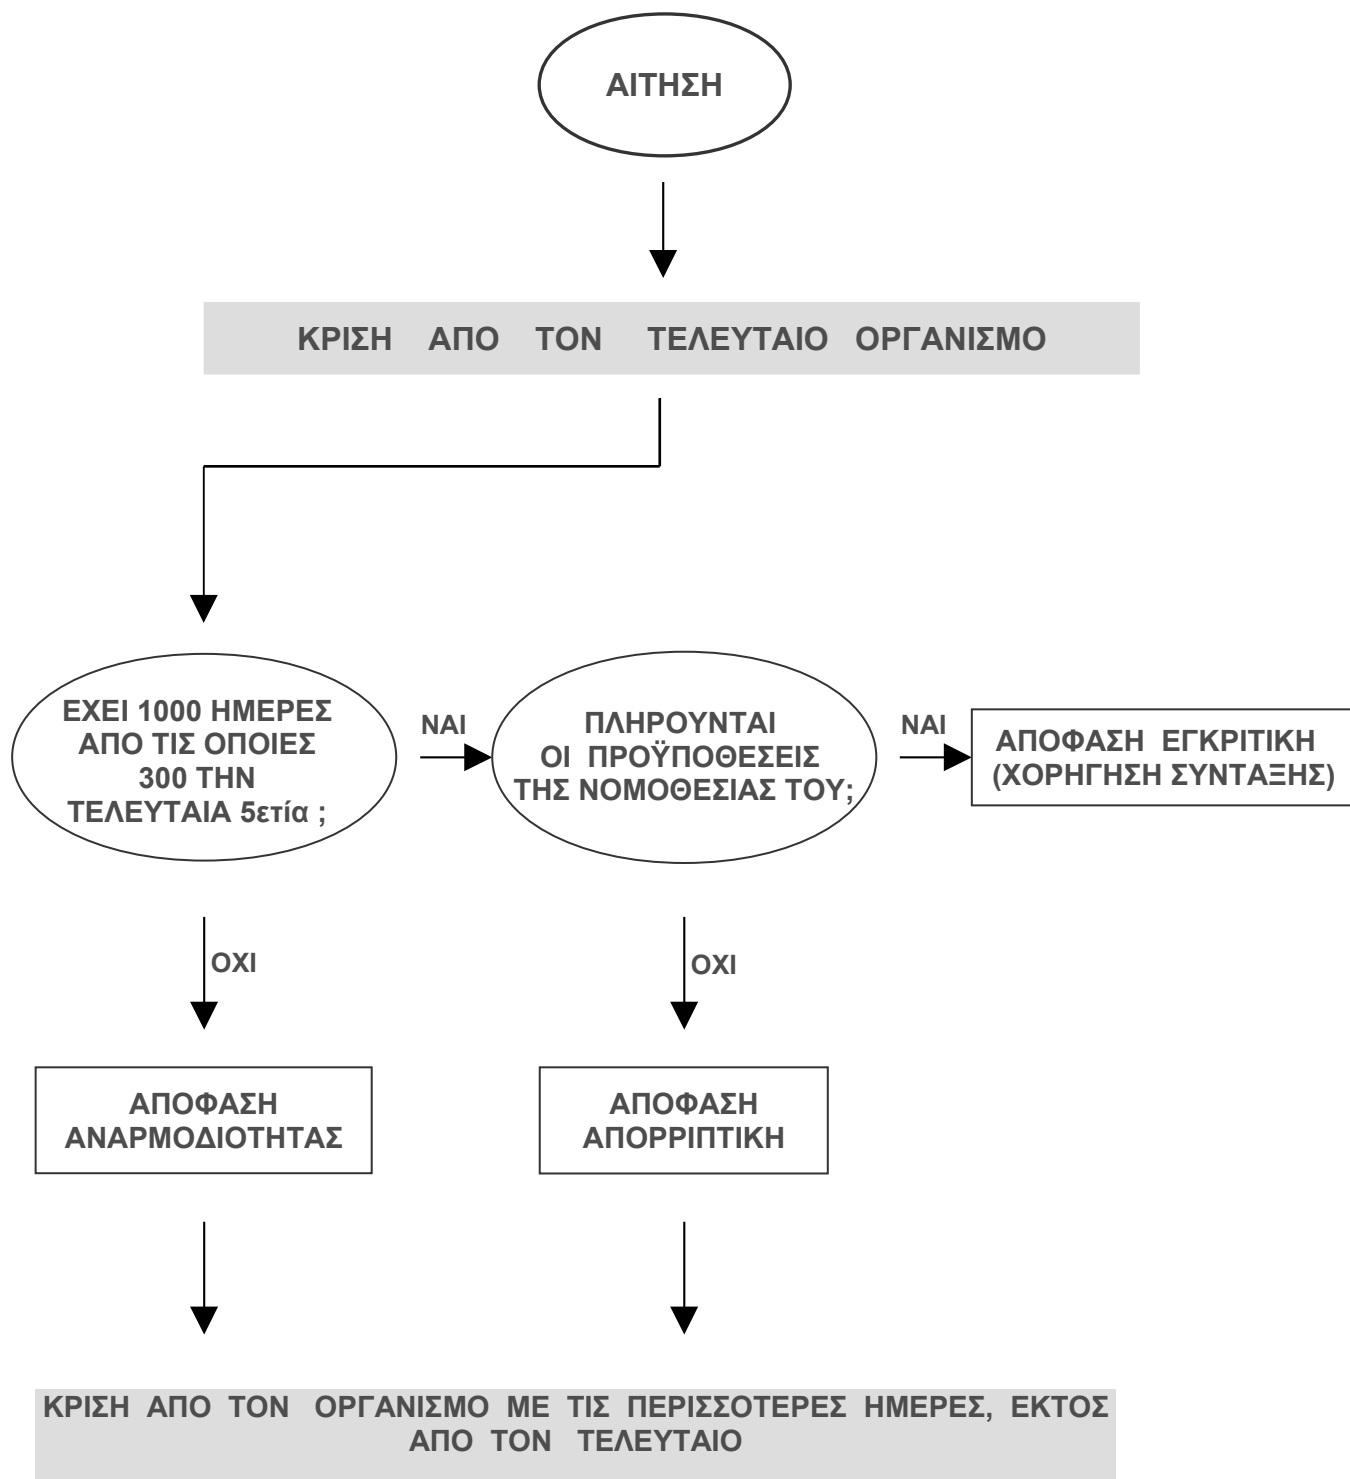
ΑΙΤΗΣΗ

ΚΡΙΣΗ ΑΠΟ ΤΟΝ ΤΕΛΕΥΤΑΙΟ ΟΡΓΑΝΙΣΜΟ

ΕΧΕΙ 1000 ΗΜΕΡΕΣ ΑΠΟ ΤΙΣ ΟΠΟΙΕΣ 300 ΤΗΝ ΤΕΛΕΥΤΑΙΑ 5ετία ;

ΝΑΙ

ΠΛΗΡΟΥΝΤΑΙ ΟΙ ΠΡΟΫΠΟΘΕΣΕΙΣ ΤΗΣ ΝΟΜΟΘΕΣΙΑΣ ΤΟΥ;

ΝΑΙ

ΑΠΟΦΑΣΗ ΕΓΚΡΙΤΙΚΗ (ΧΟΡΗΓΗΣΗ ΣΥΝΤΑΞΗΣ)

ΟΧΙ

ΟΧΙ

ΑΠΟΦΑΣΗ ΑΝΑΡΜΟΔΙΟΤΗΤΑΣ

ΑΠΟΦΑΣΗ ΑΠΟΡΡΙΠΤΙΚΗ

ΚΡΙΣΗ ΑΠΟ ΤΟΝ ΟΡΓΑΝΙΣΜΟ ΜΕ ΤΙΣ ΠΕΡΙΣΣΟΤΕΡΕΣ ΗΜΕΡΕΣ, ΕΚΤΟΣ ΑΠΟ ΤΟΝ ΤΕΛΕΥΤΑΙΟ